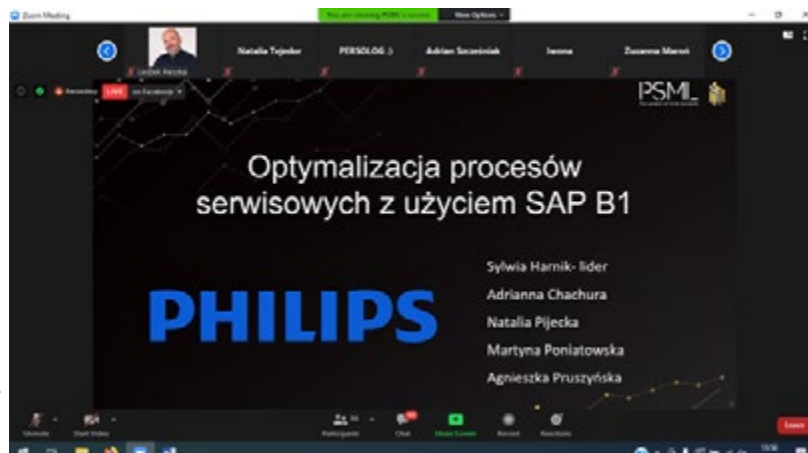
Zoom Meeting

You are viewing PSML's screen

View Options

Leszek Reczka

Natalia Tejedor

PERSOLOG :)

Adrian Szczeźniak

Iwona

Zuzanna Maroń

Recording

LIVE

on Facebook

PSML

Optymalizacja procesów serwisowych z użyciem SAP B1

PHILIPS

Sylwia Harnik- lider

Adrianna Chachura

Natalia Pijecka

Martyna Poniatowska

Agnieszka Pruszyńska

Unmute

Start Video

Participants

Chat

Share Screen

Record

Reactions

Leave